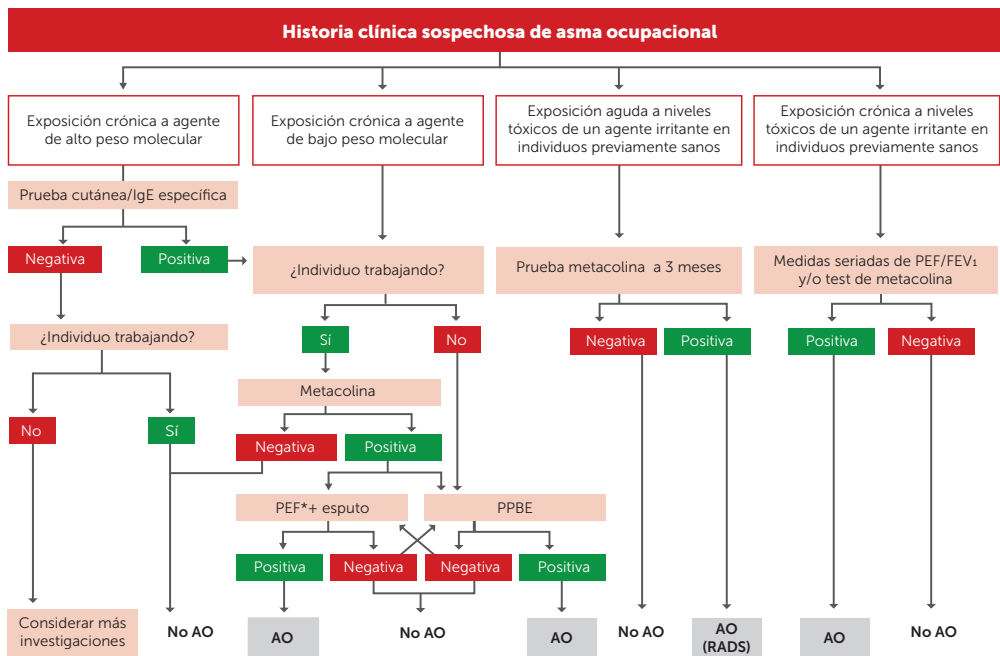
Historia clínica sospechosa de asma ocupacional

Exposición crónica a agente de alto peso molecular

Exposición crónica a agente de bajo peso molecular

Exposición aguda a niveles tóxicos de un agente irritante en individuos previamente sanos

Exposición crónica a niveles tóxicos de un agente irritante en individuos previamente sanos

Prueba cutánea/IgE específica

Negativa

Positiva

¿Individuo trabajando?

Prueba metacolina a 3 meses

Medidas seriadas de PEF/FEV₁ y/o test de metacolina

¿Individuo trabajando?

Sí

No

Negativa

Positiva

Positiva

Negativa

Metacolina

No

Sí

Negativa

Positiva

PEF*+ esputo

PPBE

Positiva

Negativa

Negativa

Positiva

Considerar más investigaciones

No AO

AO

No AO

AO

No AO

AO (RADS)

AO

No AO